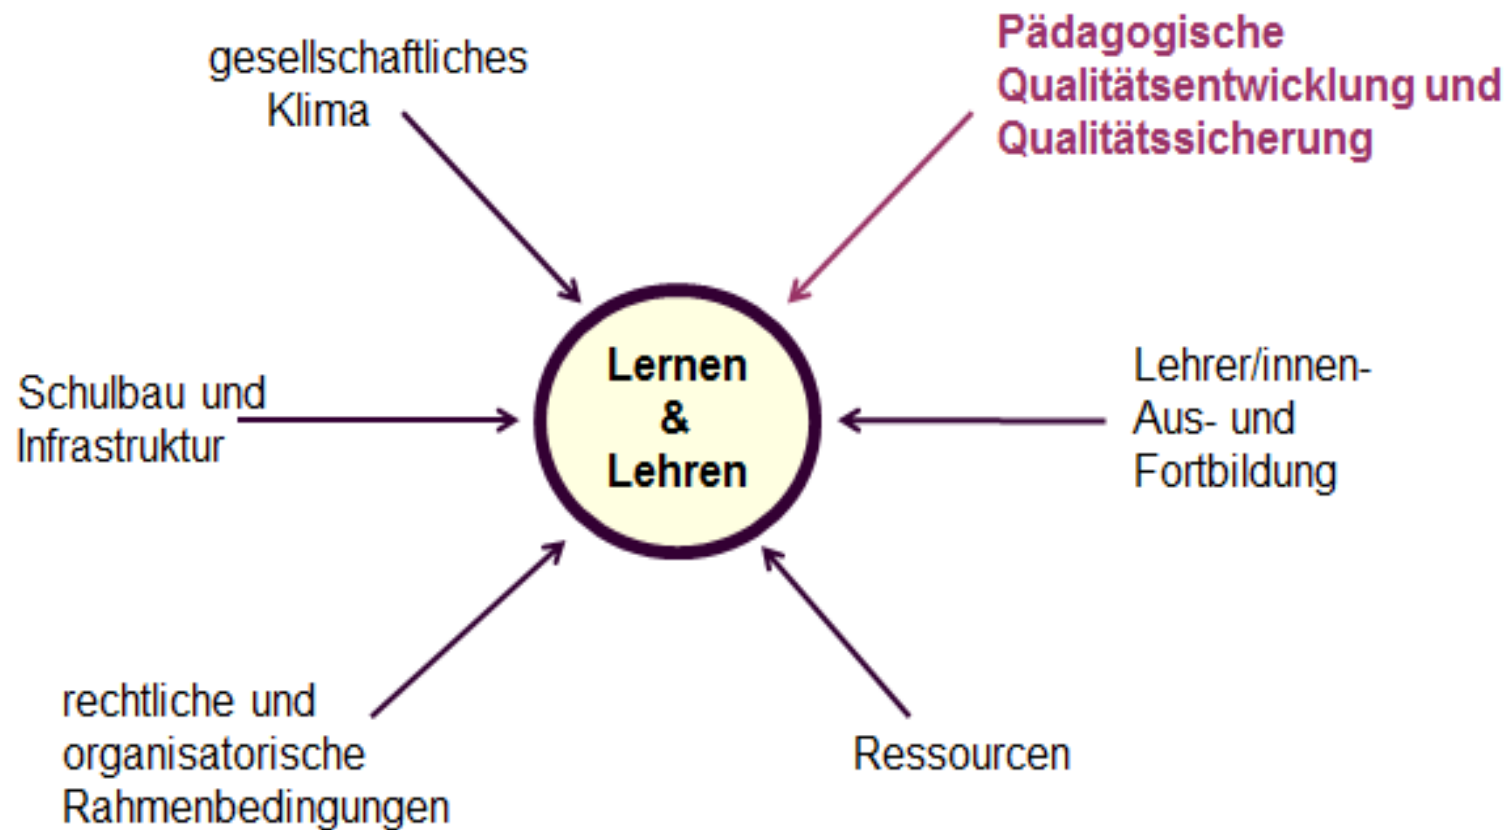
gesellschaftliches Klima

Pädagogische Qualitätsentwicklung und Qualitätssicherung

Schulbau und Infrastruktur

Lernen & Lehren

Lehrer/innen-Aus- und Fortbildung

rechtliche und organisatorische Rahmenbedingungen

Ressourcen